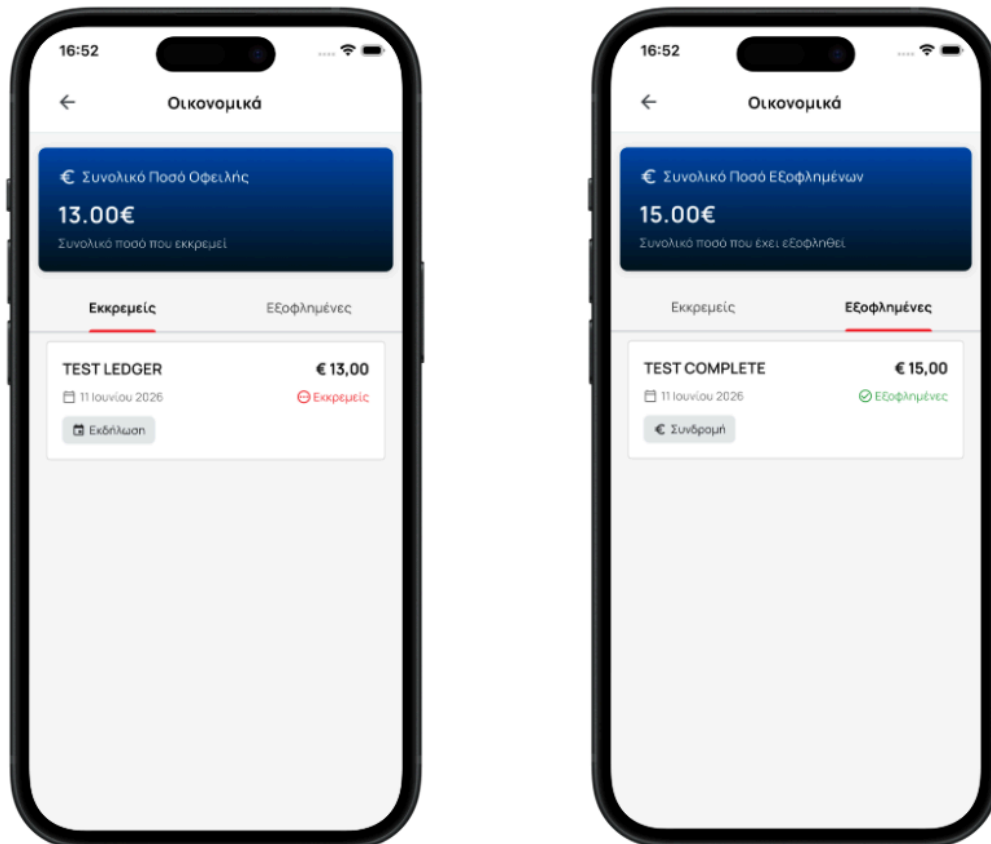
16:52

Οικονομικά

€ Συνολικό Ποσό Οφειλής
13.00€
Συνολικό ποσό που εκκρεμεί

Εκκρεμείς
Εξοφλημένες

TEST LEDGER
€ 13,00
11 Ιουνίου 2026
Εκκρεμείς
Εκδήλωση

16:52

Οικονομικά

€ Συνολικό Ποσό Εξοφλημένων
15.00€
Συνολικό ποσό που έχει εξοφληθεί

Εκκρεμείς
Εξοφλημένες

TEST COMPLETE
€ 15,00
11 Ιουνίου 2026
Εξοφλημένες
€ Συνδρομή